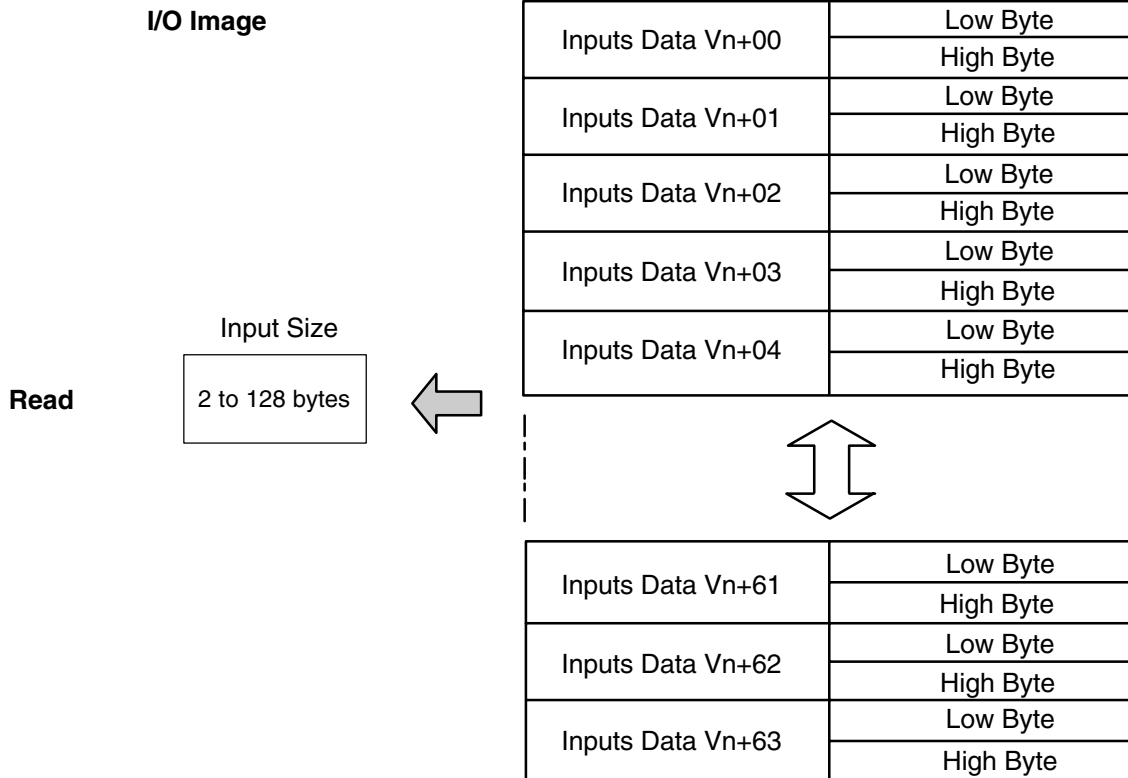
I/O Image

| Inputs Data Vn+00 | Low Byte |
| | High Byte |
| Inputs Data Vn+01 | Low Byte |
| | High Byte |
| Inputs Data Vn+02 | Low Byte |
| | High Byte |
| Inputs Data Vn+03 | Low Byte |
| | High Byte |
| Inputs Data Vn+04 | Low Byte |
| | High Byte |

Input Size

Read

2 to 128 bytes

| Inputs Data Vn+61 | Low Byte |
| | High Byte |
| Inputs Data Vn+62 | Low Byte |
| | High Byte |
| Inputs Data Vn+63 | Low Byte |
| | High Byte |